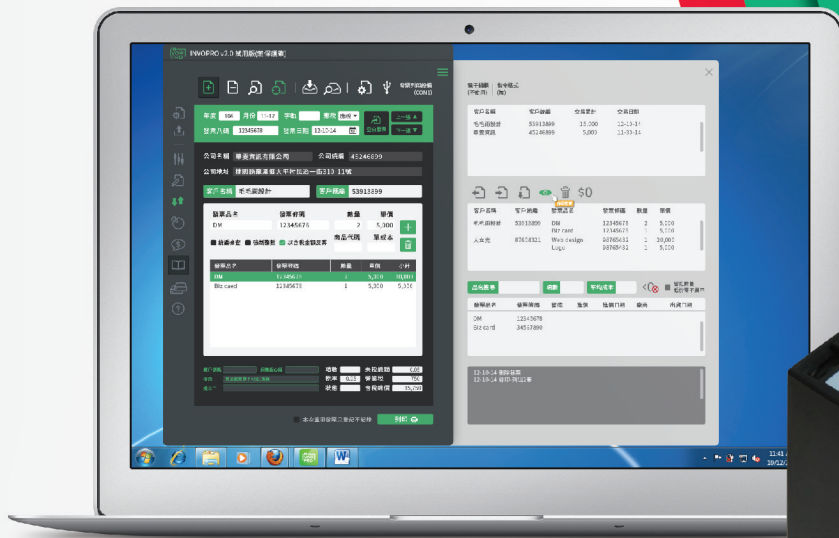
INVOPRO v3.0 試用版(營業廳版)

年度 104 月份 11-12 字軌 發票 統編
發票號碼 12345678 發票日期 12-10-14
上一張
下一張

公司名稱 華麥資訊有限公司 公司統編 45246899
公司地址 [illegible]

客戶名稱 毛毛蟲設計 客戶統編 53913899

發票品名 發票編號 數量 單價
DM 12345678 2 5,000
商品代碼 單位成本

| 發票品名 | 發票編號 | 數量 | 單價 | 小計 |
|---|---|---|---|---|
| DM | 12345678 | 1 | 5,000 | 10,000 |
| Biz card | 12345678 | 1 | 5,300 | 5,300 |

總額 5,000
稅額 TBC
總計 15,750

列印

客戶名稱 客戶統編 交易總計 交易日期
毛毛蟲設計 53913899 15,000 12-10-14
華麥資訊 45246899 5,000 11-30-14

$0

| 客戶名稱 | 客戶統編 | 發票品名 | 發票編號 | 數量 | 單價 |
|---|---|---|---|---|---|
| 毛毛蟲設計 | 53913899 | DM | 12345678 | 2 | 5,000 |
| | | Biz card | 12345678 | 1 | 5,300 |
| 人本光 | 87654321 | Web design | 98765432 | 2 | 20,000 |
| | | Logo | 98765432 | 1 | 5,000 |

發票品名 發票編號
DM 12345678
Biz card 34567890

12-10-14 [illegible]
12-10-14 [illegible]

11:41
10/12/